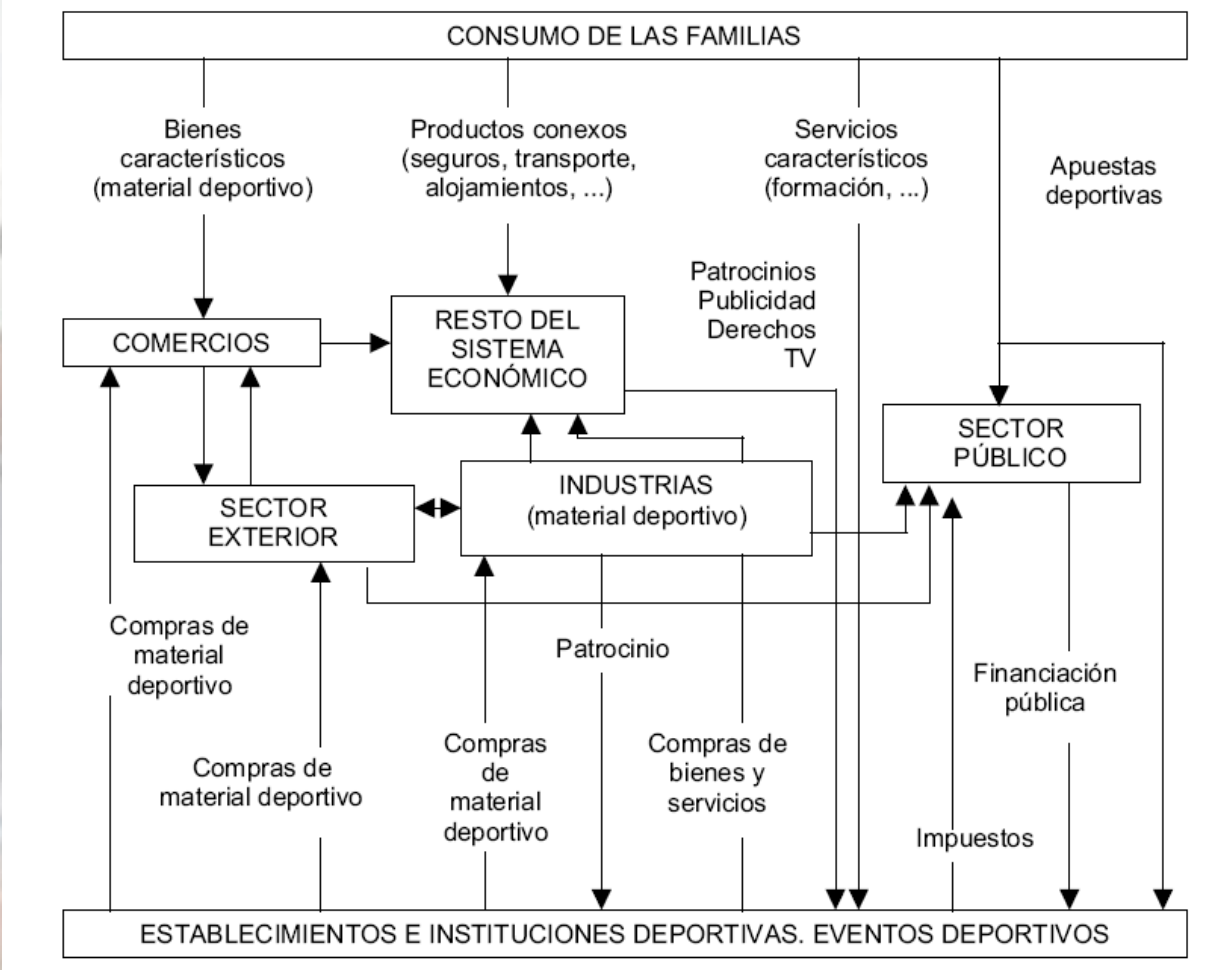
CONSUMO DE LAS FAMILIAS

Bienes característicos (material deportivo)

Productos conexos (seguros, transporte, alojamientos, ...)

Servicios característicos (formación, ...)

Apuestas deportivas

Patrocinios
Publicidad
Derechos
TV

COMERCIOS

RESTO DEL SISTEMA ECONÓMICO

SECTOR PÚBLICO

SECTOR EXTERIOR

INDUSTRIAS (material deportivo)

Compras de material deportivo

Patrocinio

Financiación pública

Compras de material deportivo

Compras de material deportivo

Compras de bienes y servicios

Impuestos

ESTABLECIMIENTOS E INSTITUCIONES DEPORTIVAS. EVENTOS DEPORTIVOS